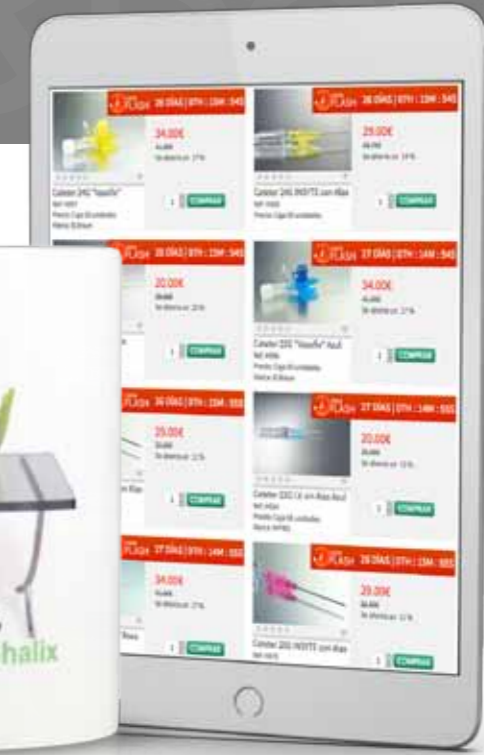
FLASH 38 DÍAS | 07H : 13M : 54S

34,00€

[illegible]

Cateter 24G "Vasofix" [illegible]

1 COMPRAR

FLASH 38 DÍAS | 07H : 13M : 54S

25,00€

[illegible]

Cateter 24G INSYTE con Alas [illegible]

1 COMPRAR

FLASH 38 DÍAS | 07H : 13M : 54S

20,00€

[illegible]

1 COMPRAR

FLASH 37 DÍAS | 07H : 14M : 54S

34,00€

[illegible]

Cateter 22G "Vasofix" Azul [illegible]

1 COMPRAR

FLASH 38 DÍAS | 07H : 13M : 55S

25,00€

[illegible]

1 COMPRAR

FLASH 37 DÍAS | 07H : 14M : 55S

20,00€

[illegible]

Cateter 22G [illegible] Azul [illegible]

1 COMPRAR

FLASH 37 DÍAS | 07H : 14M : 55S

34,00€

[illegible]

1 COMPRAR

FLASH 38 DÍAS | 07H : 13M : 55S

29,00€

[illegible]

Cateter 20G INSYTE con Alas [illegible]

1 COMPRAR

halix